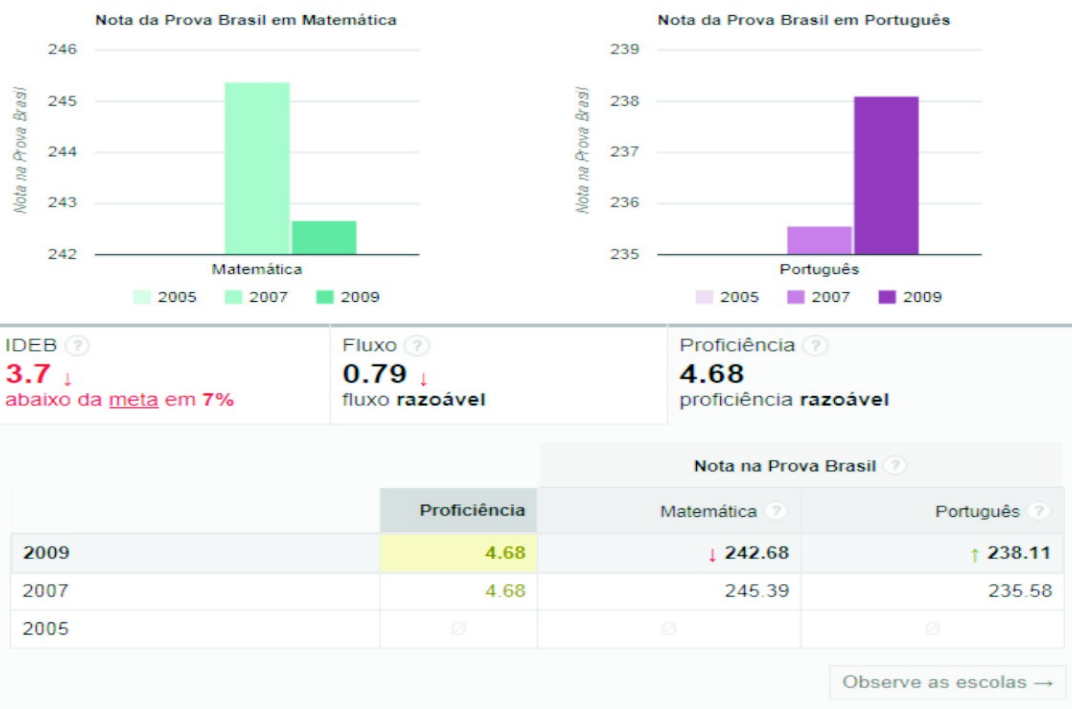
Nota da Prova Brasil em Matemática

246
245
244
243
242

Nota na Prova Brasil

Matemática

2005 2007 2009

Nota da Prova Brasil em Português

239
238
237
236
235

Nota na Prova Brasil

Português

2005 2007 2009

IDEB ?
3.7 ↓
abaixo da meta em 7%

Fluxo ?
0.79 ↓
fluxo razoável

Proficiência ?
4.68
proficiência razoável

| | Proficiência | Nota na Prova Brasil ? Matemática ? | Português ? |
|---|---|---|---|
| 2009 | 4.68 | ↓ 242.68 | ↑ 238.11 |
| 2007 | 4.68 | 245.39 | 235.58 |
| 2005 | ∅ | ∅ | ∅ |

Observe as escolas →